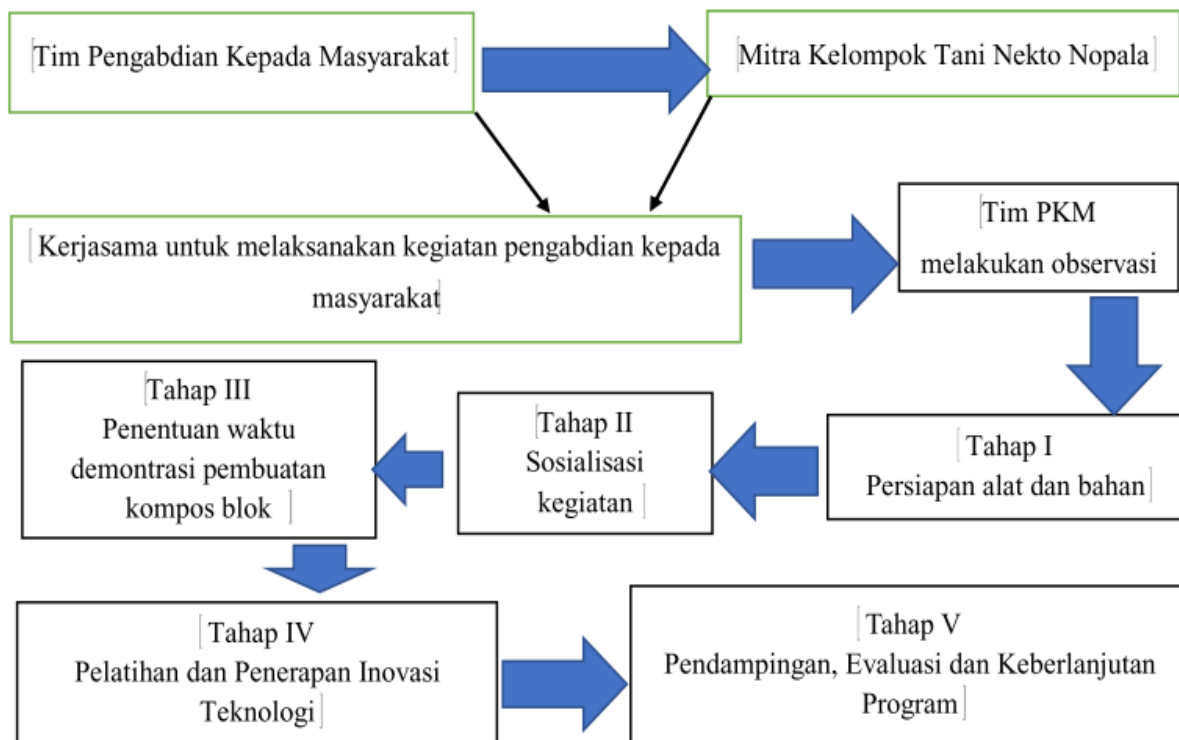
Tim Pengabdian Kepada Masyarakat

Mitra Kelompok Tani Nekto Nopala

Kerjasama untuk melaksanakan kegiatan pengabdian kepada masyarakat

Tim PKM melakukan observasi

Tahap I
Persiapan alat dan bahan

Tahap II
Sosialisasi kegiatan

Tahap III
Penentuan waktu demontrasi pembuatan kompos blok

Tahap IV
Pelatihan dan Penerapan Inovasi Teknologi

Tahap V
Pendampingan, Evaluasi dan Keberlanjutan Program